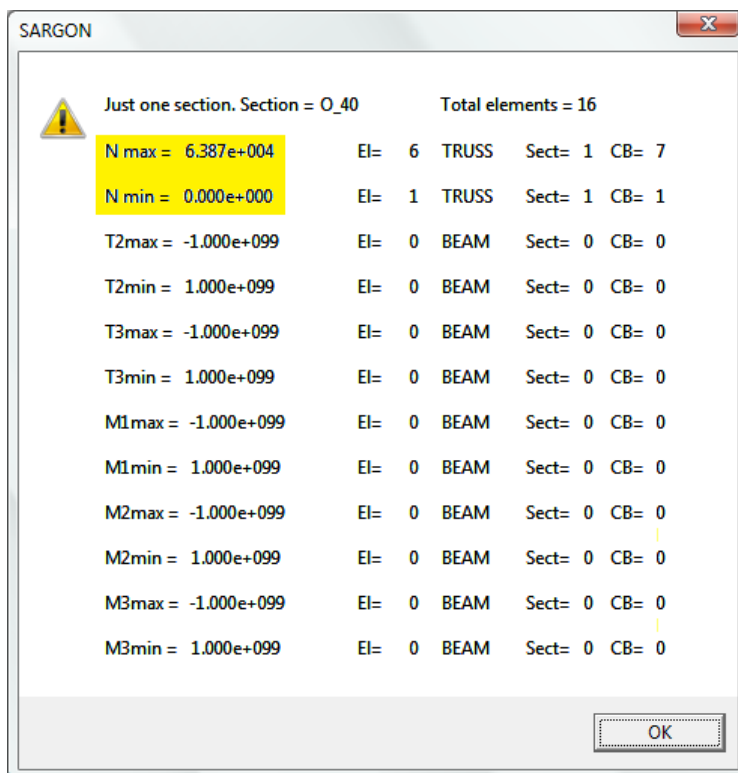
SARGON

Just one section. Section = O_40 Total elements = 16

| | | | | | |
|---|---|---|---|---|---|
| N max = 6.387e+004 | El= | 6 | TRUSS | Sect= 1 | CB= 7 |
| N min = 0.000e+000 | El= | 1 | TRUSS | Sect= 1 | CB= 1 |
| T2max = -1.000e+099 | El= | 0 | BEAM | Sect= 0 | CB= 0 |
| T2min = 1.000e+099 | El= | 0 | BEAM | Sect= 0 | CB= 0 |
| T3max = -1.000e+099 | El= | 0 | BEAM | Sect= 0 | CB= 0 |
| T3min = 1.000e+099 | El= | 0 | BEAM | Sect= 0 | CB= 0 |
| M1max = -1.000e+099 | El= | 0 | BEAM | Sect= 0 | CB= 0 |
| M1min = 1.000e+099 | El= | 0 | BEAM | Sect= 0 | CB= 0 |
| M2max = -1.000e+099 | El= | 0 | BEAM | Sect= 0 | CB= 0 |
| M2min = 1.000e+099 | El= | 0 | BEAM | Sect= 0 | CB= 0 |
| M3max = -1.000e+099 | El= | 0 | BEAM | Sect= 0 | CB= 0 |
| M3min = 1.000e+099 | El= | 0 | BEAM | Sect= 0 | CB= 0 |

OK